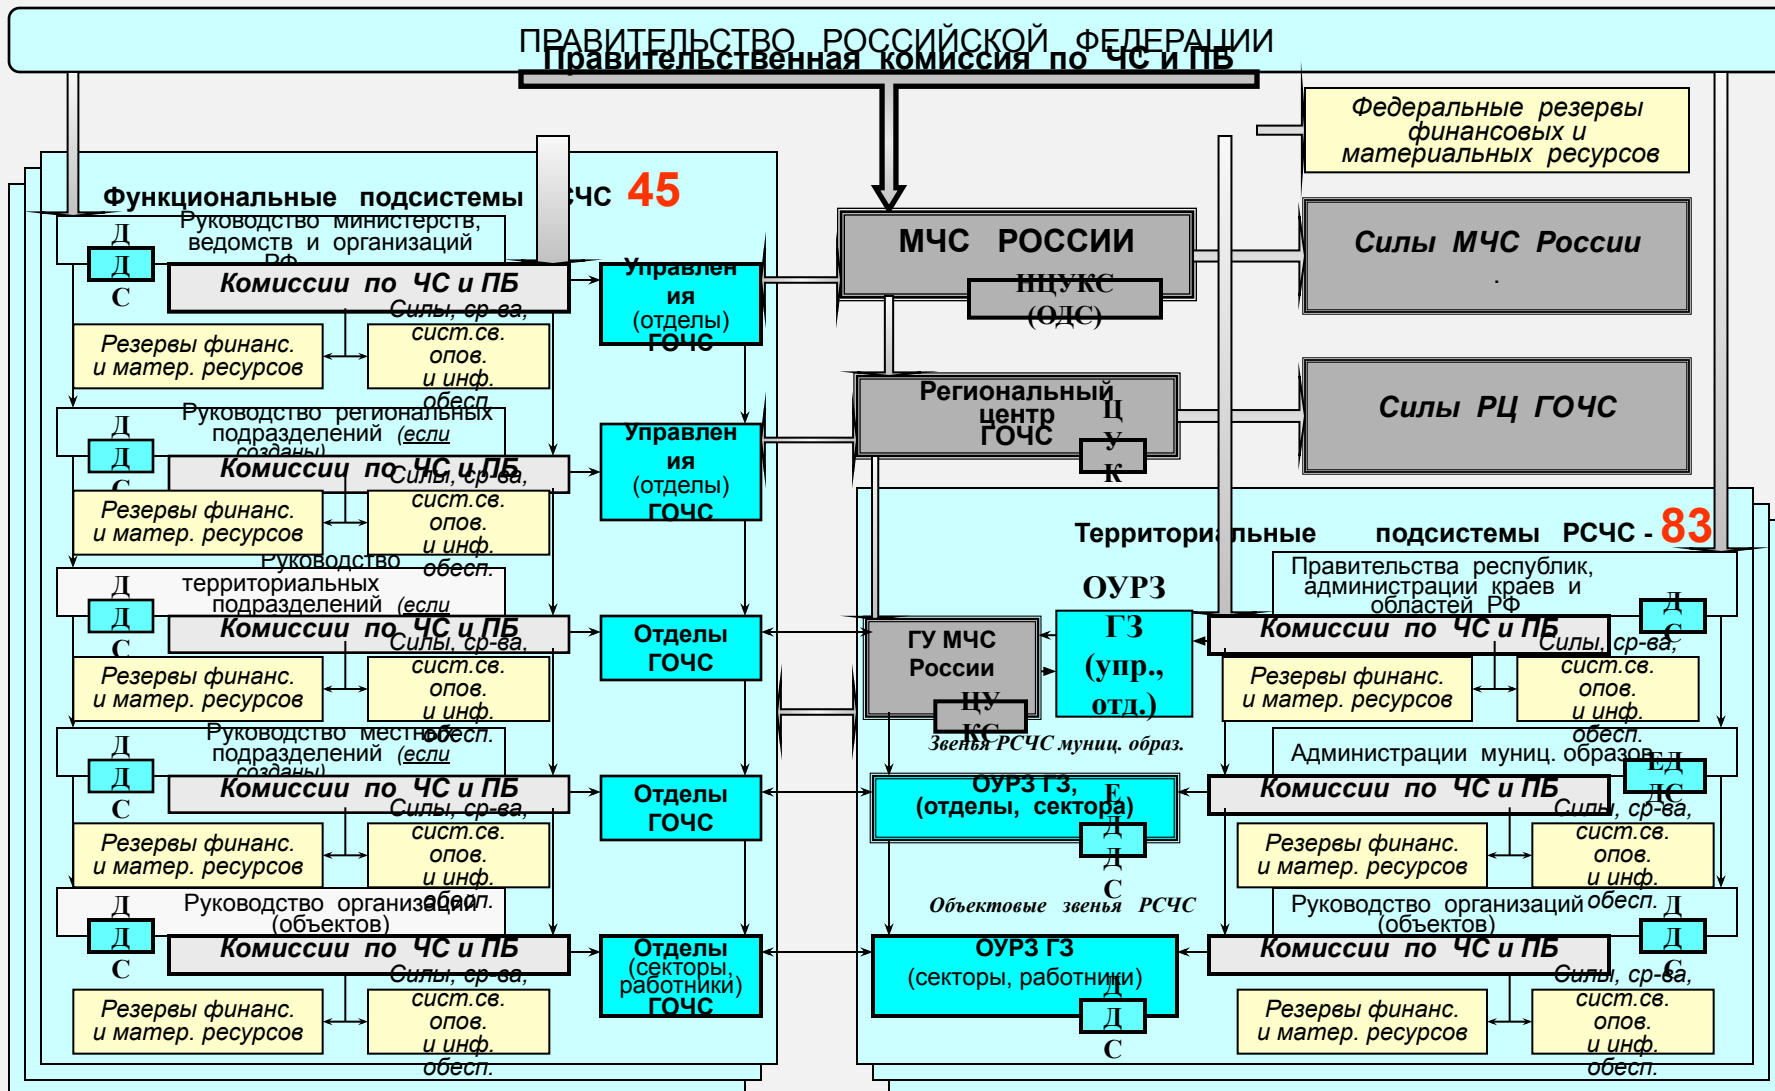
ПРАВИТЕЛЬСТВО РОССИЙСКОЙ ФЕДЕРАЦИИ
Правительственная комиссия по ЧС и ПБ

Федеральные резервы финансовых и материальных ресурсов

Функциональные подсистемы РСЧС 45

МЧС РОССИИ
НЦУКС (ОДС)

Силы МЧС России

Руководство министерств, ведомств и организаций РФ
Д Д С
Комиссии по ЧС и ПБ
Управления (отделы) ГОЧС
Резервы финанс. и матер. ресурсов
Силы, ср-ва, сист.св. опов. и инф. обесп.

Региональный центр ГОЧС
Ц У К

Силы РЦ ГОЧС

Руководство региональных подразделений (если созданы)
Д Д С
Комиссии по ЧС и ПБ
Управления (отделы) ГОЧС
Резервы финанс. и матер. ресурсов
Силы, ср-ва, сист.св. опов. и инф. обесп.

Территориальные подсистемы РСЧС - 83

Руководство территориальных подразделений (если
Д Д С
Комиссии по ЧС и ПБ
Отделы ГОЧС
Резервы финанс. и матер. ресурсов
Силы, ср-ва, сист.св. опов. и инф. обесп.

ОУРЗ ГЗ (упр., отд.)
ГУ МЧС России
ЦУ КС

Правительства республик, администрации краев и областей РФ
Д С
Комиссии по ЧС и ПБ
Резервы финанс. и матер. ресурсов
Силы, ср-ва, сист.св. опов. и инф. обесп.

Звенья РСЧС муниц. образ.

Руководство местного подразделений (если созданы)
Д Д С
Комиссии по ЧС и ПБ
Отделы ГОЧС
Резервы финанс. и матер. ресурсов
Силы, ср-ва, сист.св. опов. и инф. обесп.

ОУРЗ ГЗ, (отделы, сектора)
Е Д Д С

Администрации муниц. образов.
ЕД ДС
Комиссии по ЧС и ПБ
Резервы финанс. и матер. ресурсов
Силы, ср-ва, сист.св. опов. и инф. обесп.

Объектовые звенья РСЧС

Руководство организаций (объектов)
Д Д С
Комиссии по ЧС и ПБ
Отделы (секторы, работники) ГОЧС
Резервы финанс. и матер. ресурсов
Силы, ср-ва, сист.св. опов. и инф. обесп.

ОУРЗ ГЗ (секторы, работники)
Д Д С

Руководство организаций (объектов)
Д Д С
Комиссии по ЧС и ПБ
Резервы финанс. и матер. ресурсов
Силы, ср-ва, сист.св. опов. и инф. обесп.